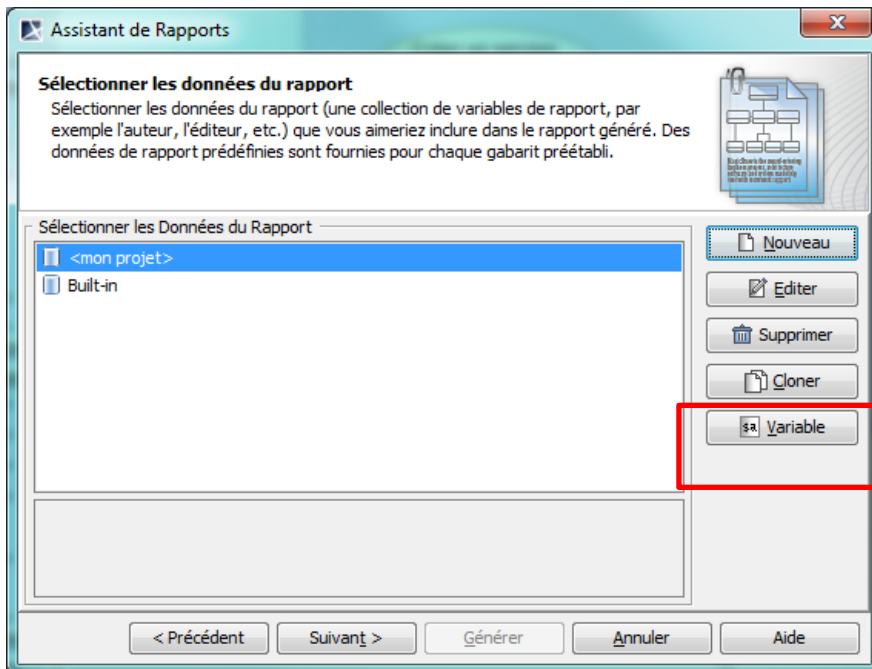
Assistant de Rapports

Sélectionner les données du rapport
Sélectionner les données du rapport (une collection de variables de rapport, par exemple l'auteur, l'éditeur, etc.) que vous aimeriez inclure dans le rapport généré. Des données de rapport prédéfinies sont fournies pour chaque gabarit préétabli.

Sélectionner les Données du Rapport
<mon projet>
Built-in

Nouveau
Editer
Supprimer
Cloner
Variable

< Précédent
Suivant >
Générer
Annuler
Aide